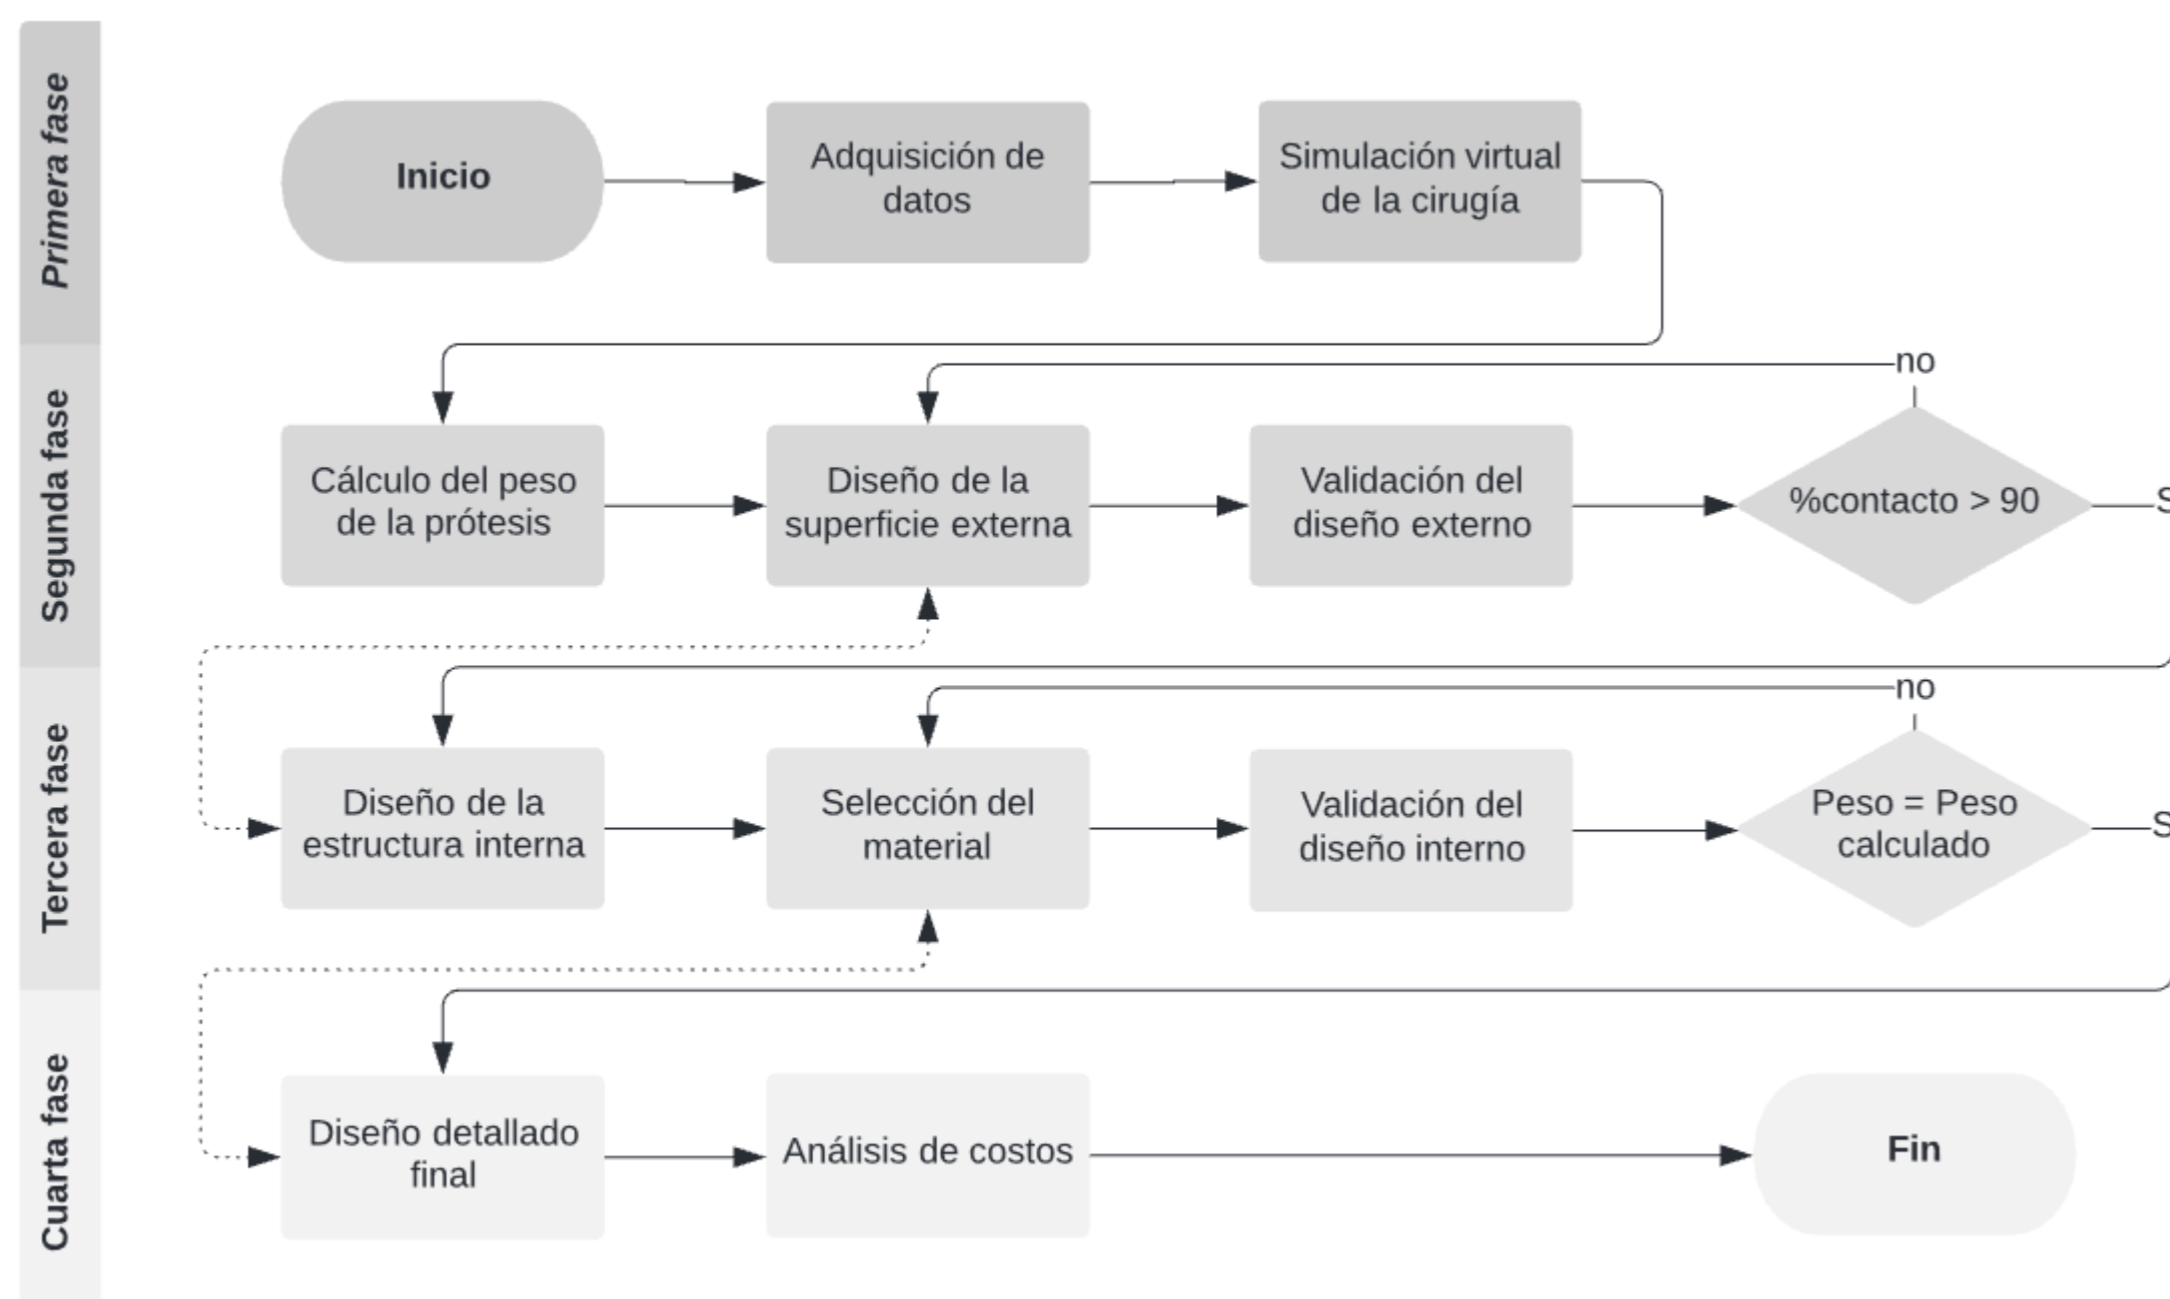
Primera fase

Inicio

Adquisición de datos

Simulación virtual de la cirugía

Segunda fase

no

Cálculo del peso de la prótesis

Diseño de la superficie externa

Validación del diseño externo

%contacto > 90

S

Tercera fase

no

Diseño de la estructura interna

Selección del material

Validación del diseño interno

Peso = Peso calculado

S

Cuarta fase

Diseño detallado final

Análisis de costos

Fin